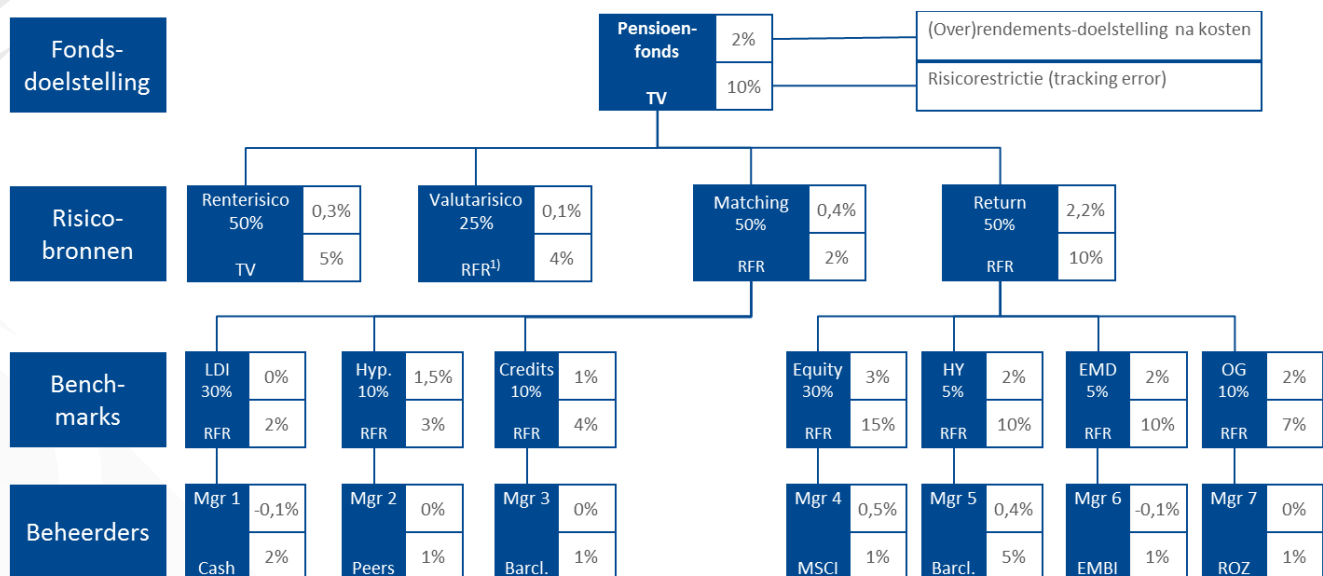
Fondsdoelstelling

Pensioenfonds
TV
2%
10%

(Over)rendements-doelstelling na kosten
Risicorestrictie (tracking error)

Risicobronnen

Renterisico 50% TV
0,3%
5%

Valutarisico 25% RFR$^{1)}$
0,1%
4%

Matching 50% RFR
0,4%
2%

Return 50% RFR
2,2%
10%

Benchmarks

LDI 30% RFR
0%
2%

Hyp. 10% RFR
1,5%
3%

Credits 10% RFR
1%
4%

Equity 30% RFR
3%
15%

HY 5% RFR
2%
10%

EMD 5% RFR
2%
10%

OG 10% RFR
2%
7%

Beheerders

Mgr 1 Cash
-0,1%
2%

Mgr 2 Peers
0%
1%

Mgr 3 Barcl.
0%
1%

Mgr 4 MSCI
0,5%
1%

Mgr 5 Barcl.
0,4%
5%

Mgr 6 EMBI
-0,1%
1%

Mgr 7 ROZ
0%
1%